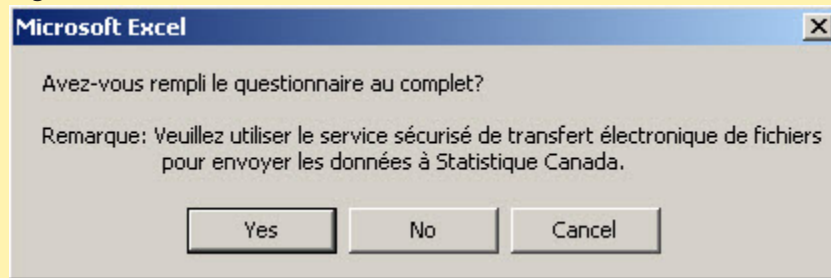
Microsoft Excel

Avez-vous rempli le questionnaire au complet?

Remarque: Veuillez utiliser le service sécurisé de transfert électronique de fichiers pour envoyer les données à Statistique Canada.

Yes No Cancel